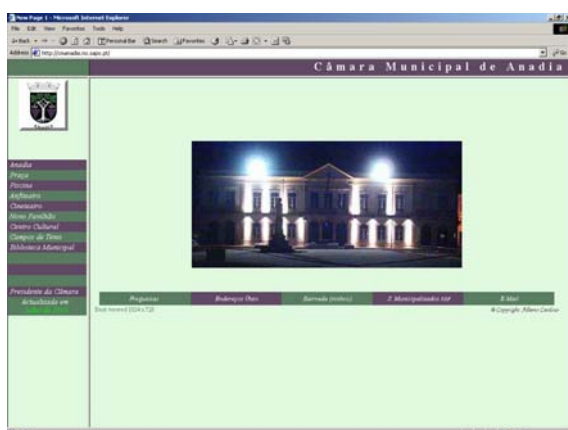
New Page 1 - Microsoft Internet Explorer

File Edit View Favorites Tools Help

Back Personal Bar Search Favorites

Address http://cmanadia.no.sapo.pt/

Câmara Municipal de Anadia

Anadia
Praça
Piscina
Anfiteatro
Cineteatro
Novo Pavilhão
Centro Cultural
Campos de Ténis
Biblioteca Municipal

Presidente da Câmara
Actualizado em
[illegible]

Pesquisas
Endereços Úteis
Bairrada (roteiro)
E. Municipalizados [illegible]
E-Mail

Best viewed 1024x728

© Copyright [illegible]